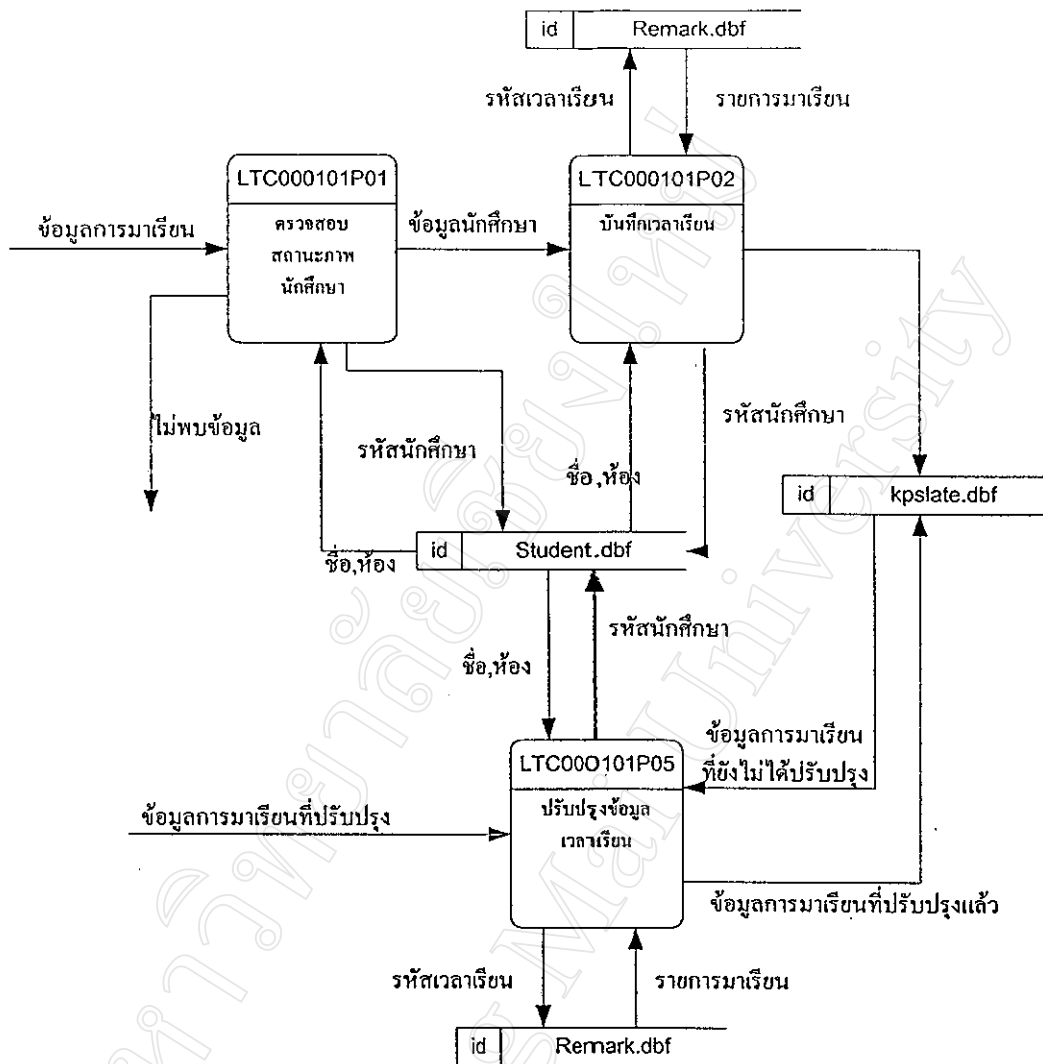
id Remark.dbf

รหัสเวลาเรียน

รายการมาเรียน

LTC000101P01

ตรวจสอบ สถานะภาพ นักศึกษา

ข้อมูลการมาเรียน

ข้อมูลนักศึกษา

LTC000101P02

บันทึกเวลาเรียน

ไม่พบข้อมูล

รหัสนักศึกษา

รหัสนักศึกษา

ชื่อ,ห้อง

id kpslate.dbf

ชื่อ,ห้อง

id Student.dbf

รหัสนักศึกษา

ชื่อ,ห้อง

ข้อมูลการมาเรียน ที่ยังไม่ได้ปรับปรุง

LTC00O101P05

ปรับปรุงข้อมูล เวลาเรียน

ข้อมูลการมาเรียนที่ปรับปรุง

ข้อมูลการมาเรียนที่ปรับปรุงแล้ว

รหัสเวลาเรียน

รายการมาเรียน

id Remark.dbf